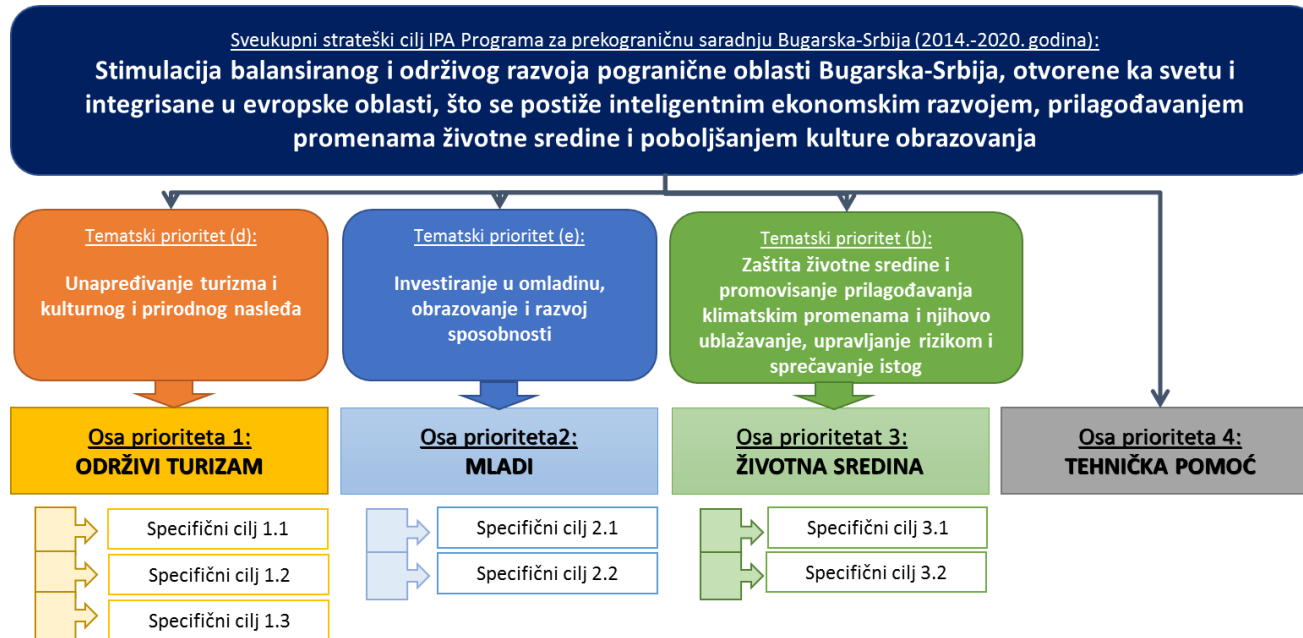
Sveukupni strateški cilj IPA Programa za prekograničnu saradnju Bugarska-Srbija (2014.-2020. godina):

Stimulacija balansiranog i održivog razvoja pogranične oblasti Bugarska-Srbija, otvorene ka svetu i integrisane u evropske oblasti, što se postiže inteligentnim ekonomskim razvojem, prilagođavanjem promenama životne sredine i poboljšanjem kulture obrazovanja

Tematski prioritet (d):

Unapređivanje turizma i kulturnog i prirodnog nasleđa

Tematski prioritet (e):

Investiranje u omladinu, obrazovanje i razvoj sposobnosti

Tematski prioritet (b):

Zaštita životne sredine i promovisanje prilagođavanja klimatskim promenama i njihovo ublažavanje, upravljanje rizikom i sprečavanje istog

Osa prioriteta 1:
ODRŽIVI TURIZAM

Osa prioriteta2:
MLADI

Osa prioritetat 3:
ŽIVOTNA SREDINA

Osa prioriteta 4:
TEHNIČKA POMOĆ

Specifični cilj 1.1

Specifični cilj 1.2

Specifični cilj 1.3

Specifični cilj 2.1

Specifični cilj 2.2

Specifični cilj 3.1

Specifični cilj 3.2